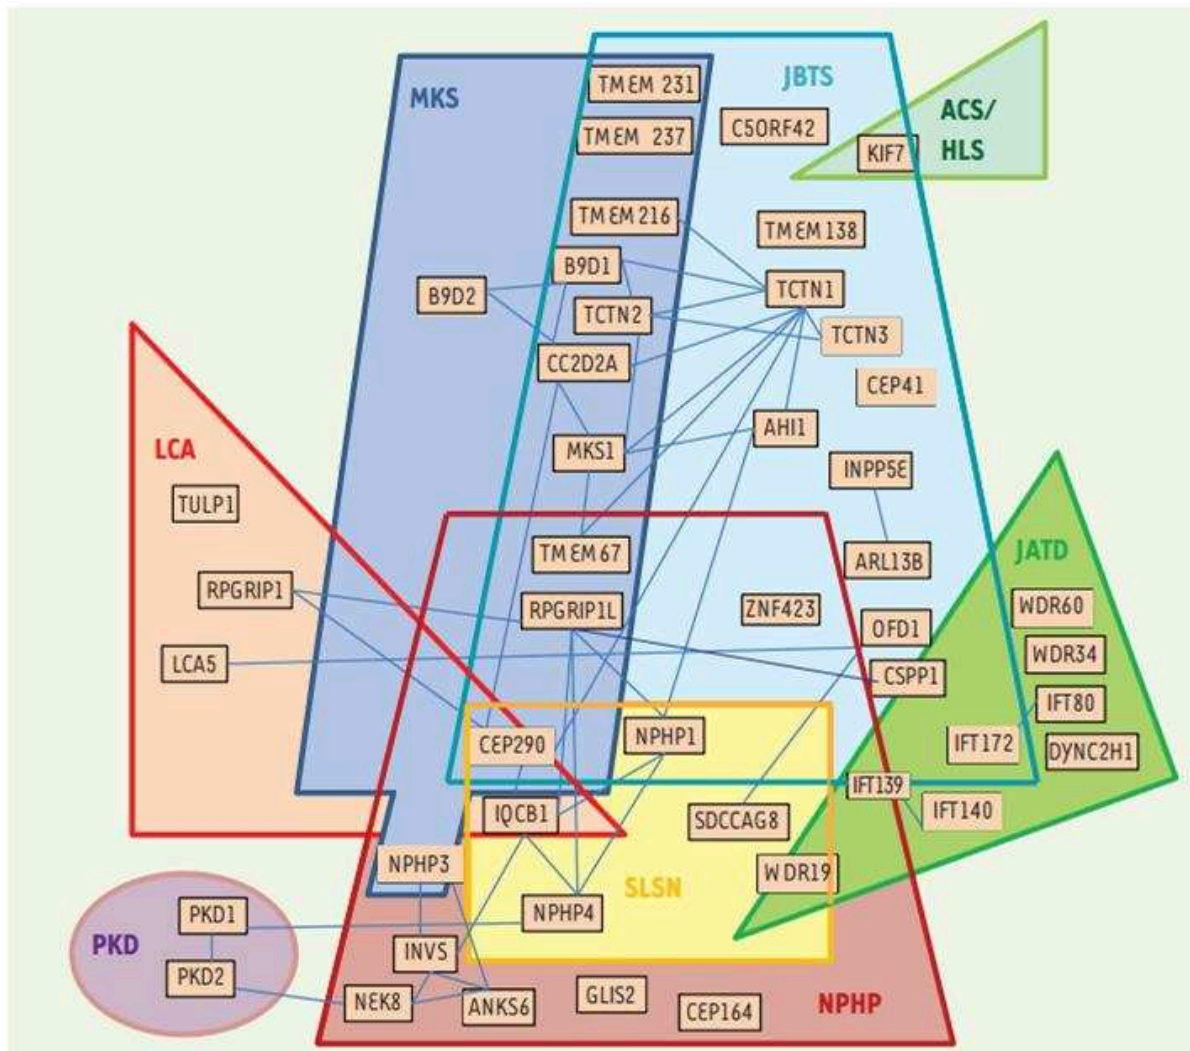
MKS
JBTS
ACS/
HLS
TMEM 231
TMEM 237
C5ORF42
KIF7
TMEM 216
TMEM 138
B9D1
B9D2
TCTN1
TCTN2
TCTN3
CC2D2A
CEP41
LCA
AHI1
MKS1
INPP5E
TULP1
TMEM 67
ARL13B
JATD
RPGRIP1
RPGRIP1L
ZNF423
WDR60
OFD1
LCA5
WDR34
CSPP1
IFT80
NPHP1
CEP290
IFT172
DYNC2H1
IFT139
IFT140
IQCB1
SDCCAG8
NPHP3
WDR19
SLSN
PKD1
NPHP4
PKD
INVS
PKD2
NEK8
ANKS6
GLIS2
CEP164
NPHP